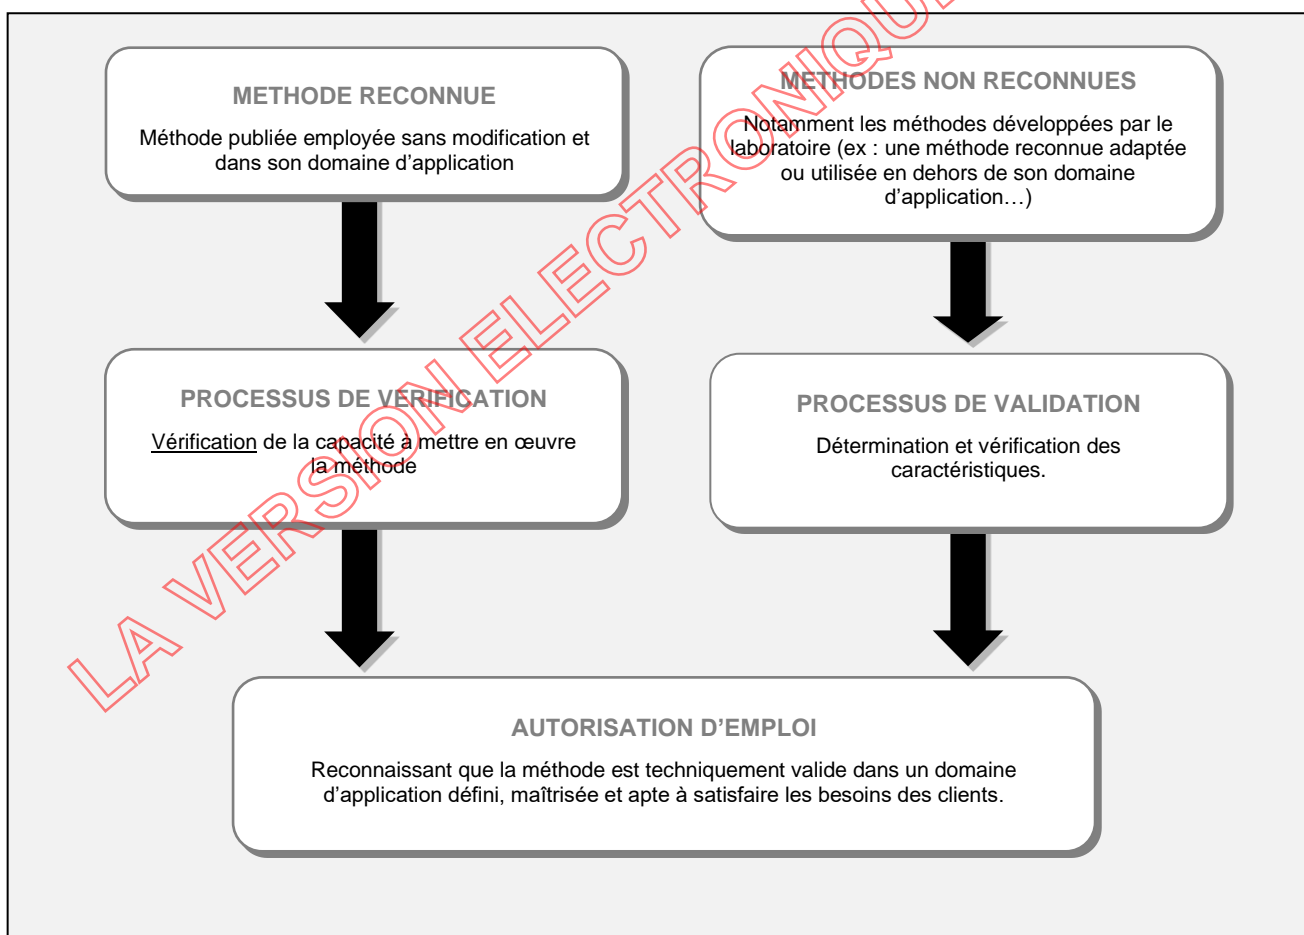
METHODE RECONNUE

Méthode publiée employée sans modification et dans son domaine d'application

METHODES NON RECONNUES

Notamment les méthodes développées par le laboratoire (ex : une méthode reconnue adaptée ou utilisée en dehors de son domaine d'application…)

PROCESSUS DE VERIFICATION

Vérification de la capacité à mettre en œuvre la méthode

PROCESSUS DE VALIDATION

Détermination et vérification des caractéristiques.

AUTORISATION D'EMPLOI

Reconnaissant que la méthode est techniquement valide dans un domaine d'application défini, maîtrisée et apte à satisfaire les besoins des clients.

LA VERSION ELECTRONIQU